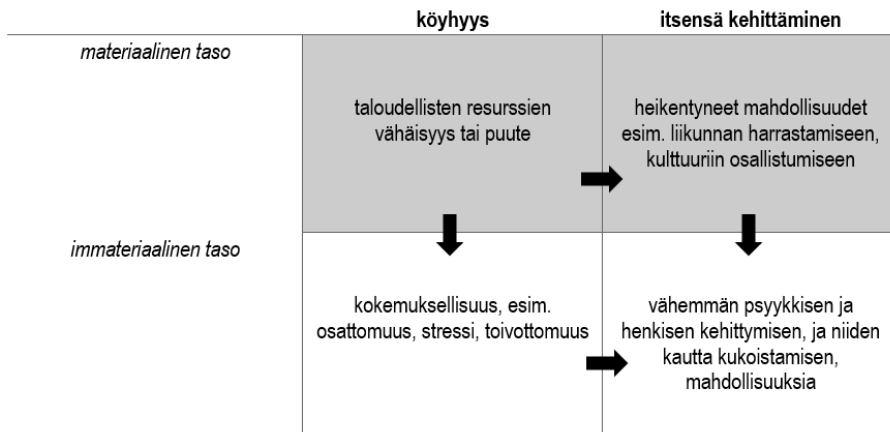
|  | köyhyys | itsensä kehittäminen |
|---|---|---|
| *materiaalinen taso* | taloudellisten resurssien vähäisyys tai puute | heikentyneet mahdollisuudet esim. liikunnan harrastamiseen, kulttuuriin osallistumiseen |
| *immateriaalinen taso* | kokemuksellisuus, esim. osattomuus, stressi, toivottomuus | vähemmän psyykkisen ja henkisen kehittymisen, ja niiden kautta kukoistamisen, mahdollisuuksia |